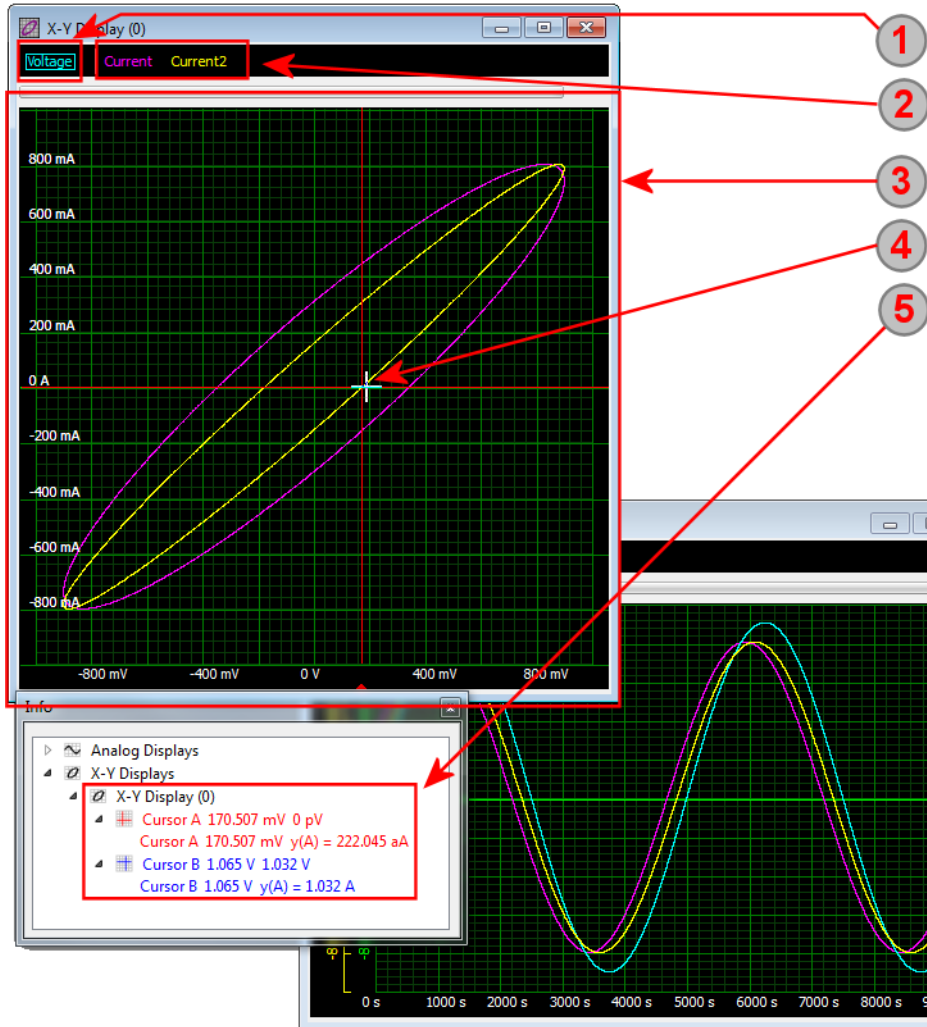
X-Y Display (0)

Voltage Current Current2

1
2
3
4
5

800 mA
600 mA
400 mA
200 mA
0 A
-200 mA
-400 mA
-600 mA
-800 mA

-800 mV -400 mV 0 V 400 mV 800 mV

Info

Analog Displays
X-Y Displays
X-Y Display (0)
Cursor A 170.507 mV 0 pV
Cursor A 170.507 mV y(A) = 222.045 aA
Cursor B 1.065 V 1.032 V
Cursor B 1.065 V y(A) = 1.032 A

0 s 1000 s 2000 s 3000 s 4000 s 5000 s 6000 s 7000 s 8000 s